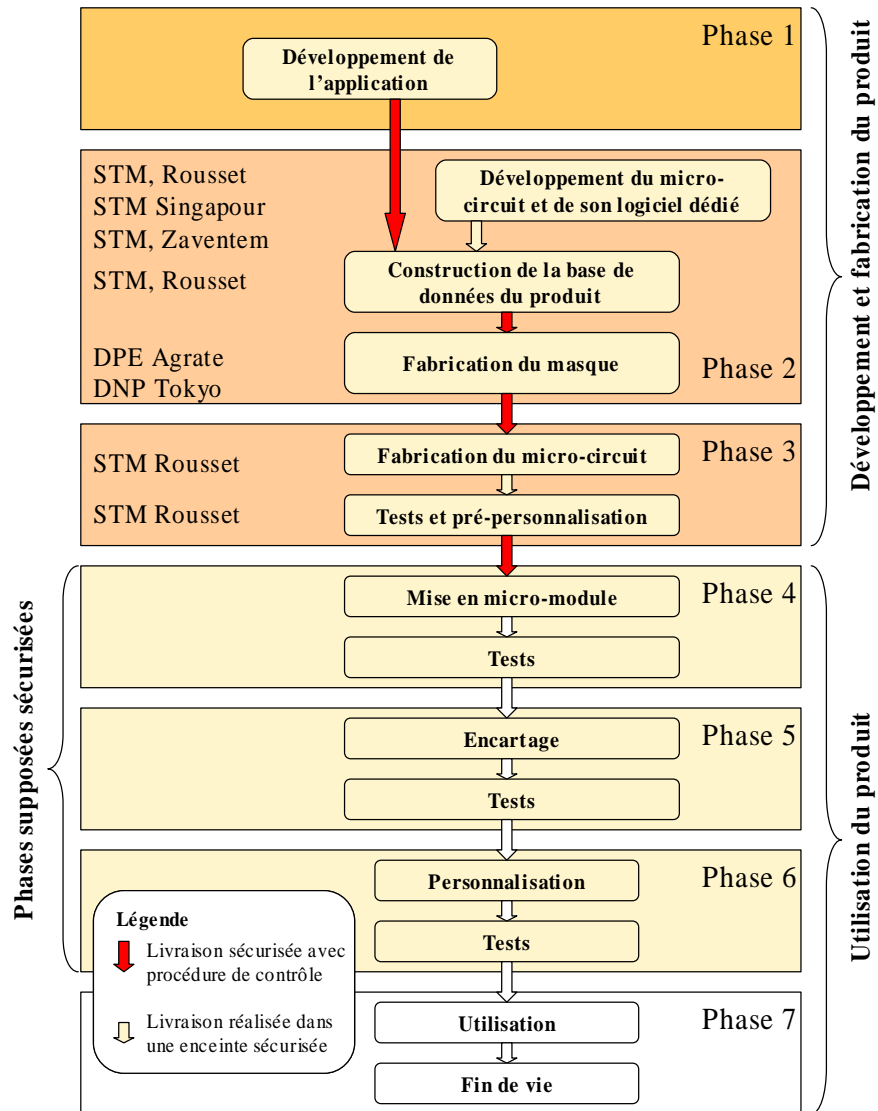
Phase 1

Développement de l'application

STM, Rousset
STM Singapour
STM, Zaventem

Développement du micro-circuit et de son logiciel dédié

STM, Rousset

Construction de la base de données du produit

DPE Agrate
DNP Tokyo

Fabrication du masque

Phase 2

STM Rousset

Fabrication du micro-circuit

Phase 3

STM Rousset

Tests et pré-personnalisation

Développement et fabrication du produit

Phases supposées sécurisées

Mise en micro-module

Phase 4

Tests

Encartage

Phase 5

Tests

Personnalisation

Phase 6

Tests

Légende

Livraison sécurisée avec procédure de contrôle

Livraison réalisée dans une enceinte sécurisée

Utilisation

Phase 7

Fin de vie

Utilisation du produit